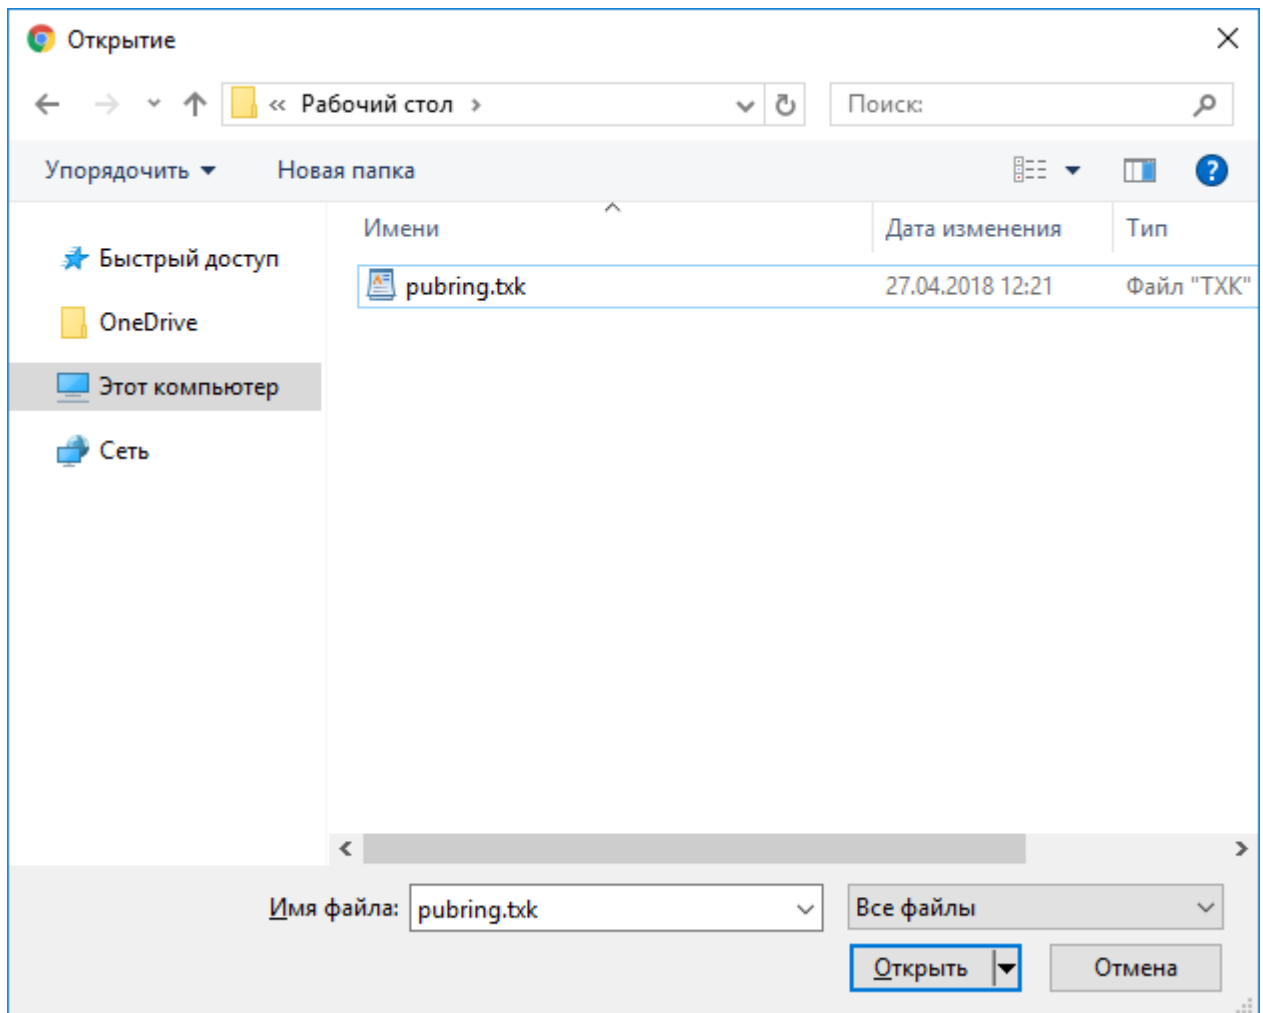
Открытие

« Рабочий стол ›

Поиск:

Упорядочить ▾ Новая папка

Быстрый доступ

OneDrive

Этот компьютер

Сеть

| Имени | Дата изменения | Тип |
|---|---|---|
| pubring.txk | 27.04.2018 12:21 | Файл "TXK" |

Имя файла: pubring.txk

Все файлы

Открыть

Отмена